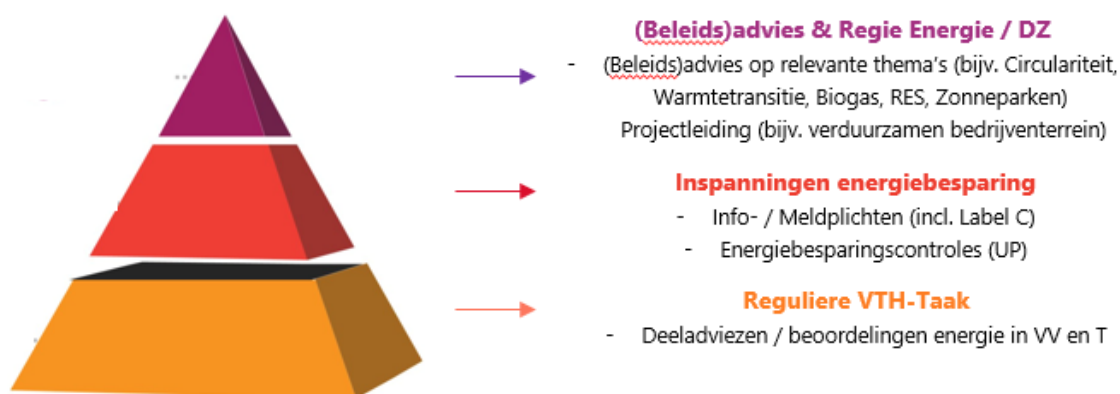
(Beleids)advies & Regie Energie / DZ

- (Beleids)advies op relevante thema's (bijv. Circulariteit, Warmtetransitie, Biogas, RES, Zonneparken) Projectleiding (bijv. verduurzamen bedrijventerrein)

Inspanningen energiebesparing

- Info- / Meldplichten (incl. Label C)
- Energiebesparingscontroles (UP)

Reguliere VTH-Taak

- Deeladviezen / beoordelingen energie in VV en T